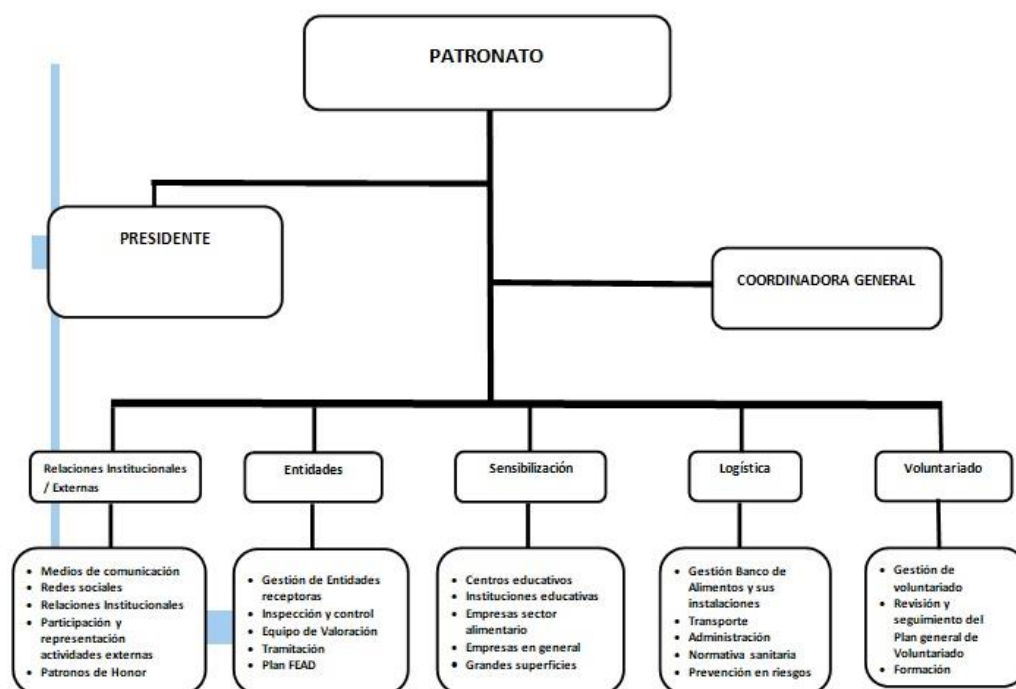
PATRONATO

PRESIDENTE

COORDINADORA GENERAL

Relaciones Institucionales / Externas

Entidades

Sensibilización

Logística

Voluntariado

- Medios de comunicación
- Redes sociales
- Relaciones Institucionales
- Participación y representación actividades externas
- Patronos de Honor

- Gestión de Entidades receptoras
- Inspección y control
- Equipo de Valoración
- Tramitación
- Plan FEAD

- Centros educativos
- Instituciones educativas
- Empresas sector alimentario
- Empresas en general
- Grandes superficies

- Gestión Banco de Alimentos y sus instalaciones
- Transporte
- Administración
- Normativa sanitaria
- Prevención en riesgos

- Gestión de voluntariado
- Revisión y seguimiento del Plan general de Voluntariado
- Formación